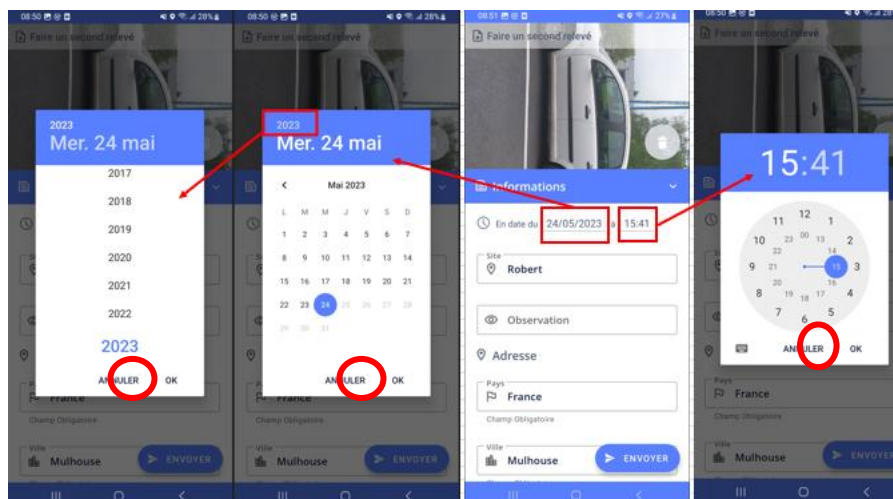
08:50 28%
Faire un second relevé

2023
Mer. 24 mai

2017
2018
2019
2020
2021
2022
2023

ANNULER OK

France
Champ Obligatoire
Ville
Mulhouse
ENVOYER

08:50 28%
Faire un second relevé

2023
Mer. 24 mai

Mai 2023

| L | M | M | J | V | S | D |
|---|---|---|---|---|---|---|
| 1 | 2 | 3 | 4 | 5 | 6 | 7 |
| 8 | 9 | 10 | 11 | 12 | 13 | 14 |
| 15 | 16 | 17 | 18 | 19 | 20 | 21 |
| 22 | 23 | 24 | 25 | 26 | 27 | 28 |
| 29 | 30 | 31 | | | | |

ANNULER OK

France
Champ Obligatoire
Ville
Mulhouse
ENVOYER

08:51 27%
Faire un second relevé

Informations
En date du 24/05/2023 à 15:41
Site
Robert
Observation
Adresse
Pays
France
Champ Obligatoire
Ville
Mulhouse
ENVOYER

08:50
Faire un second relevé

15:41

12 00 1 13 2 14 3 15 4 16 5 17 6 18 7 19 8 20 9 21 10 22 11 23

ANNULER OK

Pays
France
Champ Obligatoire
Ville
Mulhouse
ENVOYER